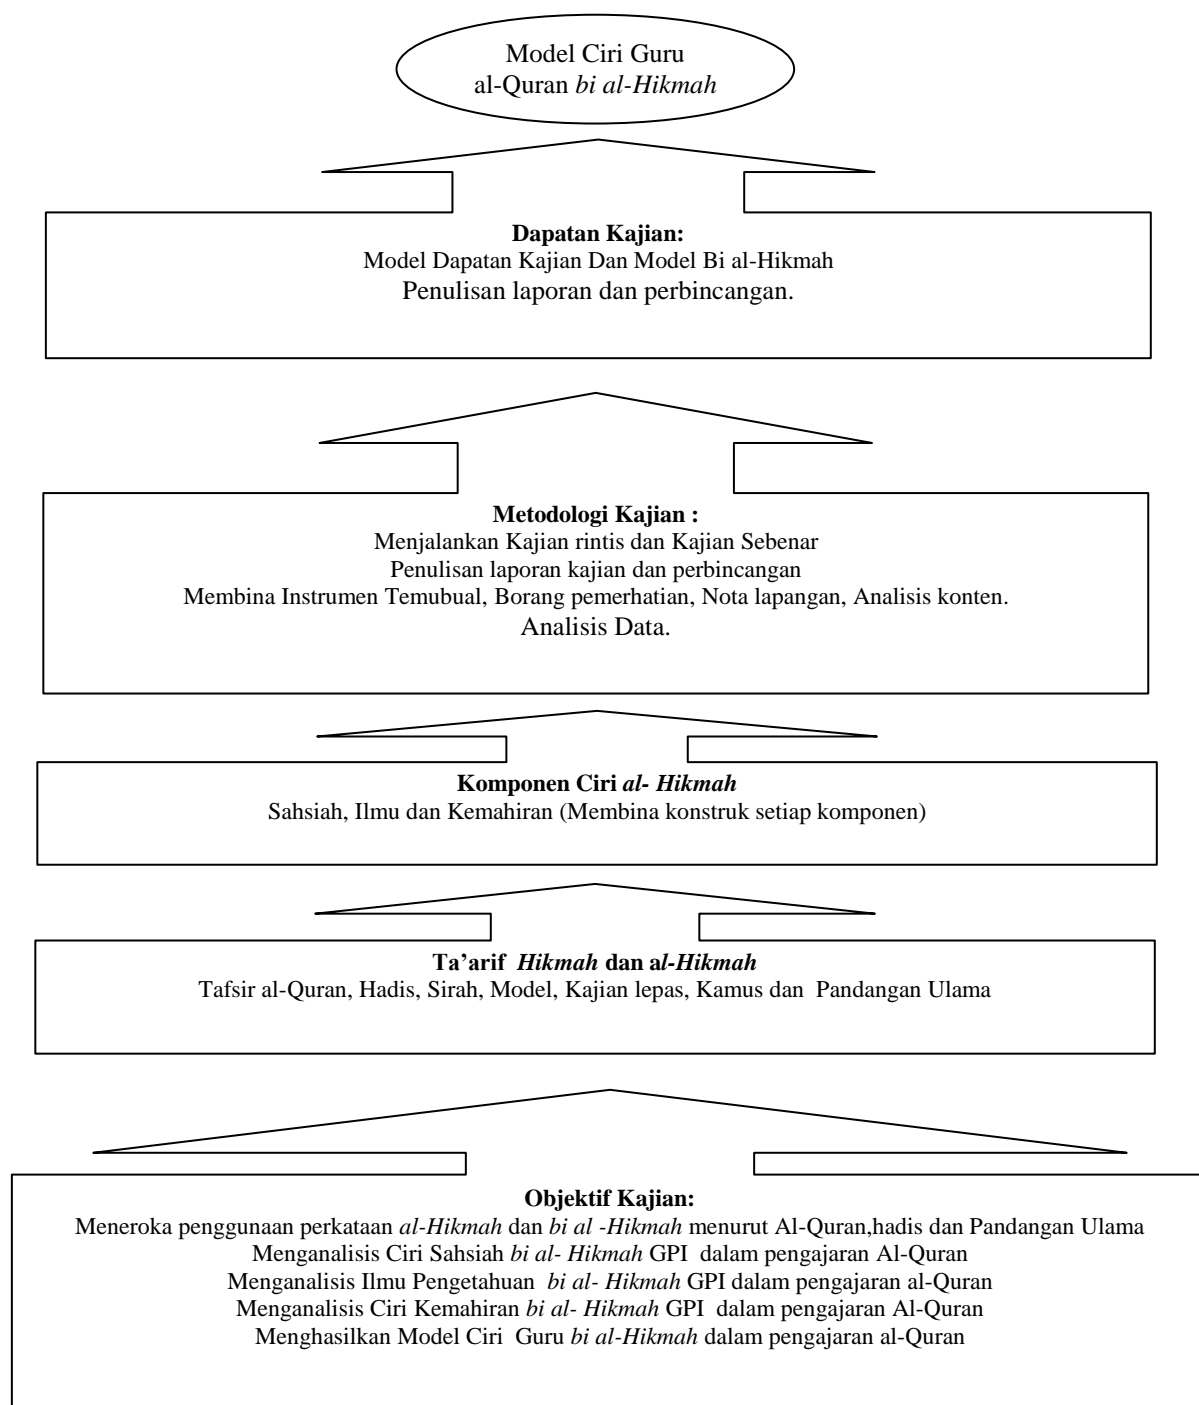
Model Ciri Guru al-Quran *bi al-Hikmah*

**Dapatan Kajian:**
Model Dapatan Kajian Dan Model Bi al-Hikmah
Penulisan laporan dan perbincangan.

**Metodologi Kajian :**
Menjalankan Kajian rintis dan Kajian Sebenar
Penulisan laporan kajian dan perbincangan
Membina Instrumen Temubual, Borang pemerhatian, Nota lapangan, Analisis konten.
Analisis Data.

**Komponen Ciri *al- Hikmah***
Sahsiah, Ilmu dan Kemahiran (Membina konstruk setiap komponen)

**Ta'arif *Hikmah* dan al-*Hikmah***
Tafsir al-Quran, Hadis, Sirah, Model, Kajian lepas, Kamus dan Pandangan Ulama

**Objektif Kajian:**
Meneroka penggunaan perkataan *al-Hikmah* dan *bi al -Hikmah* menurut Al-Quran,hadis dan Pandangan Ulama
Menganalisis Ciri Sahsiah *bi al- Hikmah* GPI dalam pengajaran Al-Quran
Menganalisis Ilmu Pengetahuan *bi al- Hikmah* GPI dalam pengajaran al-Quran
Menganalisis Ciri Kemahiran *bi al- Hikmah* GPI dalam pengajaran Al-Quran
Menghasilkan Model Ciri Guru *bi al-Hikmah* dalam pengajaran al-Quran